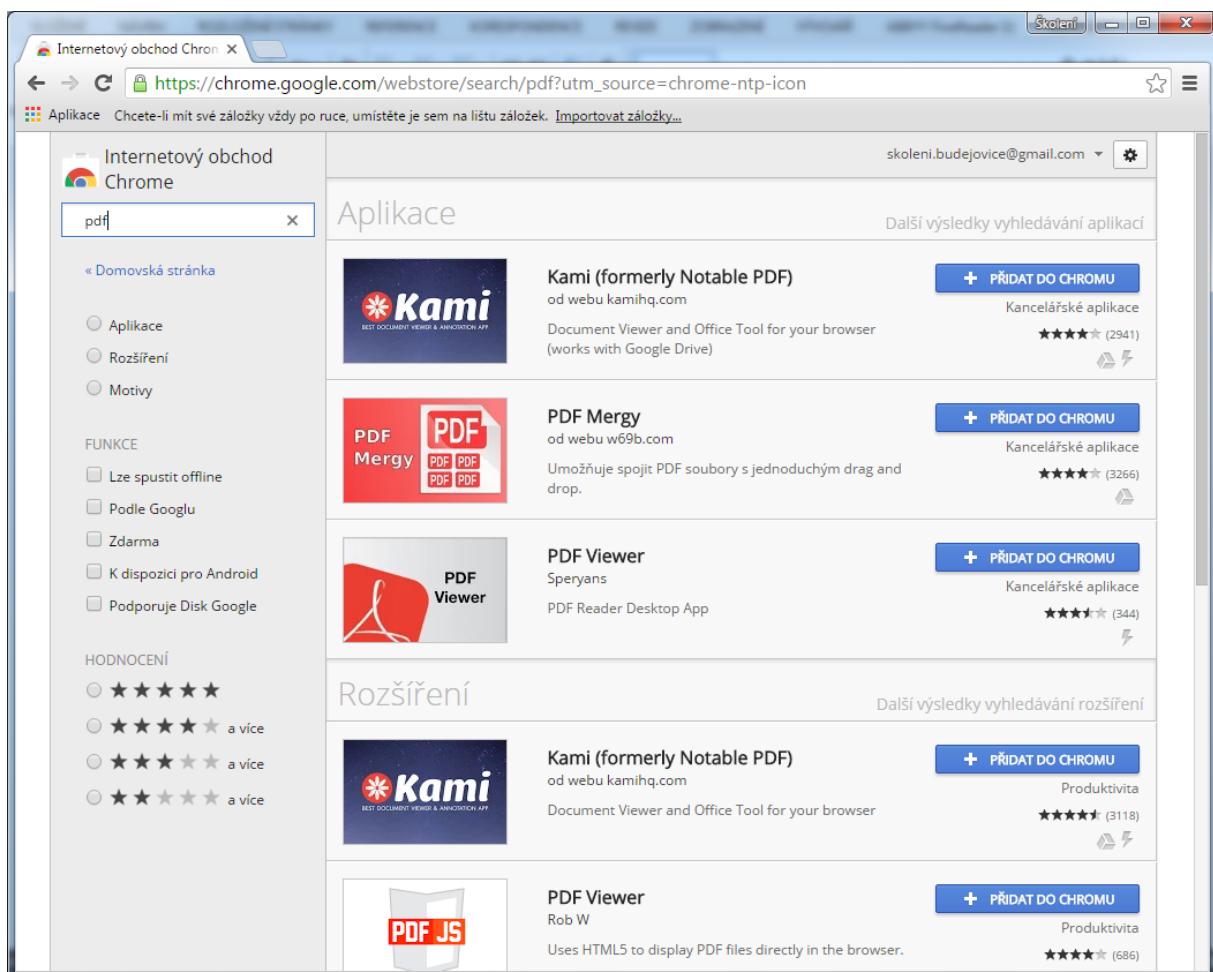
Školení

Internetový obchod Chron ×

https://chrome.google.com/webstore/search/pdf?utm_source=chrome-ntp-icon

Aplikace Chcete-li mít své záložky vždy po ruce, umístěte je sem na lištu záložek. Importovat záložky...

Internetový obchod Chrome

pdf

« Domovská stránka

Aplikace
Rozšíření
Motivy

FUNKCE
Lze spustit offline
Podle Googlu
Zdarma
K dispozici pro Android
Podporuje Disk Google

HODNOCENÍ
★★★★★
★★★★★ a více
★★★★★ a více
★★★★★ a více

skoleni.budejovice@gmail.com

Aplikace
Další výsledky vyhledávání aplikací

Kami
BEST DOCUMENT VIEWER & ANNOTATION APP
Kami (formerly Notable PDF)
od webu kamihq.com
Document Viewer and Office Tool for your browser (works with Google Drive)
+ PŘIDAT DO CHROMU
Kancelářské aplikace
(2941)

PDF Mergy
PDF
PDF PDF
PDF PDF
PDF Mergy
od webu w69b.com
Umožňuje spojit PDF soubory s jednoduchým drag and drop.
+ PŘIDAT DO CHROMU
Kancelářské aplikace
(3266)

PDF Viewer
PDF Viewer
Speryans
PDF Reader Desktop App
+ PŘIDAT DO CHROMU
Kancelářské aplikace
(344)

Rozšíření
Další výsledky vyhledávání rozšíření

Kami
BEST DOCUMENT VIEWER & ANNOTATION APP
Kami (formerly Notable PDF)
od webu kamihq.com
Document Viewer and Office Tool for your browser
+ PŘIDAT DO CHROMU
Produktivita
(3118)

PDF JS
PDF Viewer
Rob W
Uses HTML5 to display PDF files directly in the browser.
+ PŘIDAT DO CHROMU
Produktivita
(686)